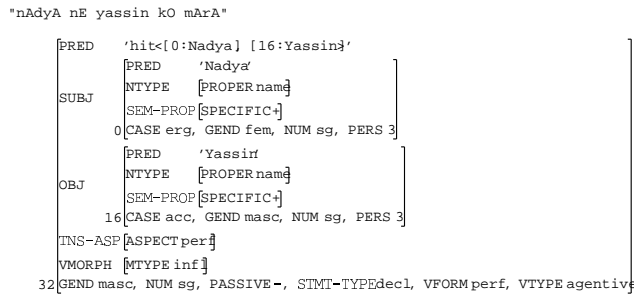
"nAdyA nE yassin kO mArA"

PRED 'hit<[0:Nadya] [16:Yassin]>'

SUBJ
PRED 'Nadya'
NTYPE [PROPER name]
SEM-PROP [SPECIFIC +]
0 CASE erg, GEND fem, NUM sg, PERS 3

OBJ
PRED 'Yassin'
NTYPE [PROPER name]
SEM-PROP [SPECIFIC +]
16 CASE acc, GEND masc, NUM sg, PERS 3

TNS-ASP [ASPECT perf]
VMORPH [MTYPE inf]
32 GEND masc, NUM sg, PASSIVE -, STMT-TYPE decl, VFORM perf, VTYPE agentive